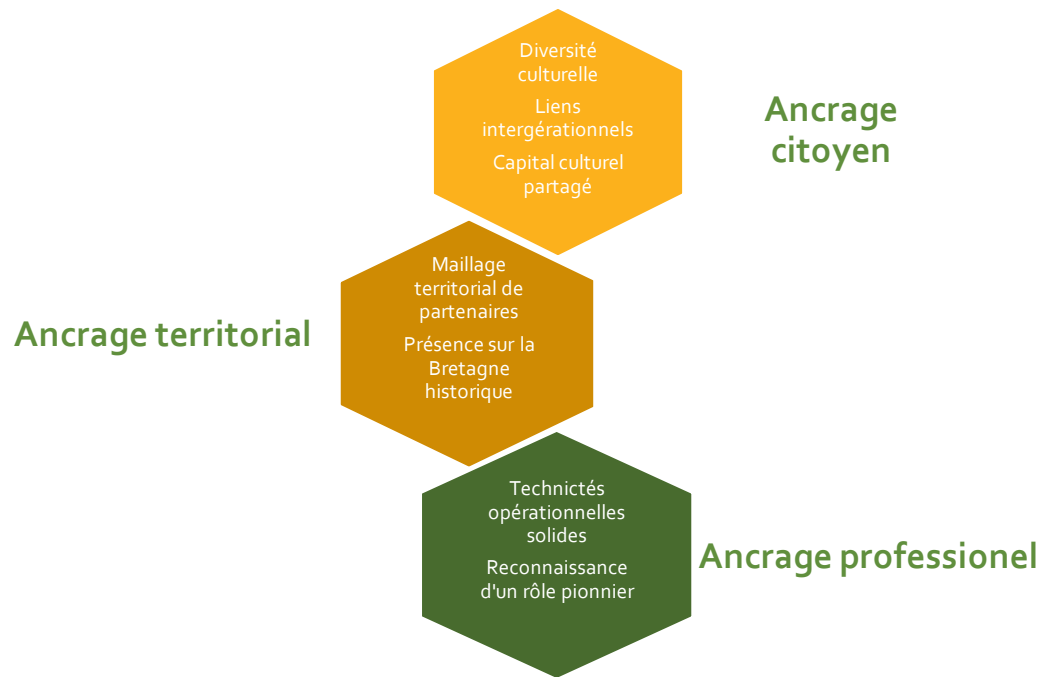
Diversité culturelle

Liens intergérationnels

Capital culturel partagé

Ancrage citoyen

Maillage territorial de partenaires

Présence sur la Bretagne historique

Ancrage territorial

Technictés opérationnelles solides

Reconnaissance d'un rôle pionnier

Ancrage professionel